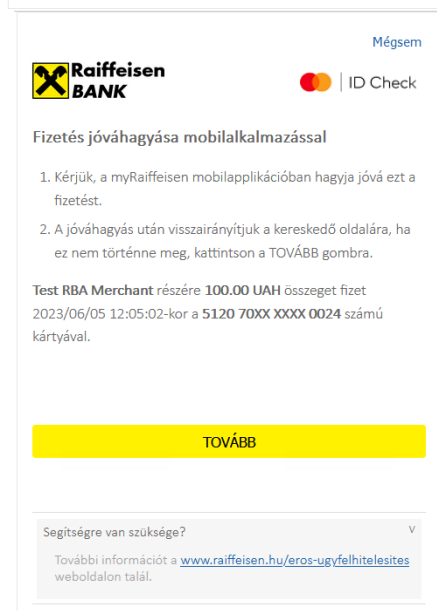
Mégsem

Raiffeisen BANK

ID Check

Fizetés jóváhagyása mobilalkalmazással

1. Kérjük, a myRaiffeisen mobilapplikációban hagyja jóvá ezt a fizetést.

2. A jóváhagyás után visszairányítjuk a kereskedő oldalára, ha ez nem történne meg, kattintson a TOVÁBB gombra.

Test RBA Merchant részére 100.00 UAH összeget fizet 2023/06/05 12:05:02-kor a 5120 70XX XXXX 0024 számú kártyával.

TOVÁBB

Segítségre van szüksége?

v

További információt a www.raiffeisen.hu/eros-ugyfelhitelesites weboldalon talál.